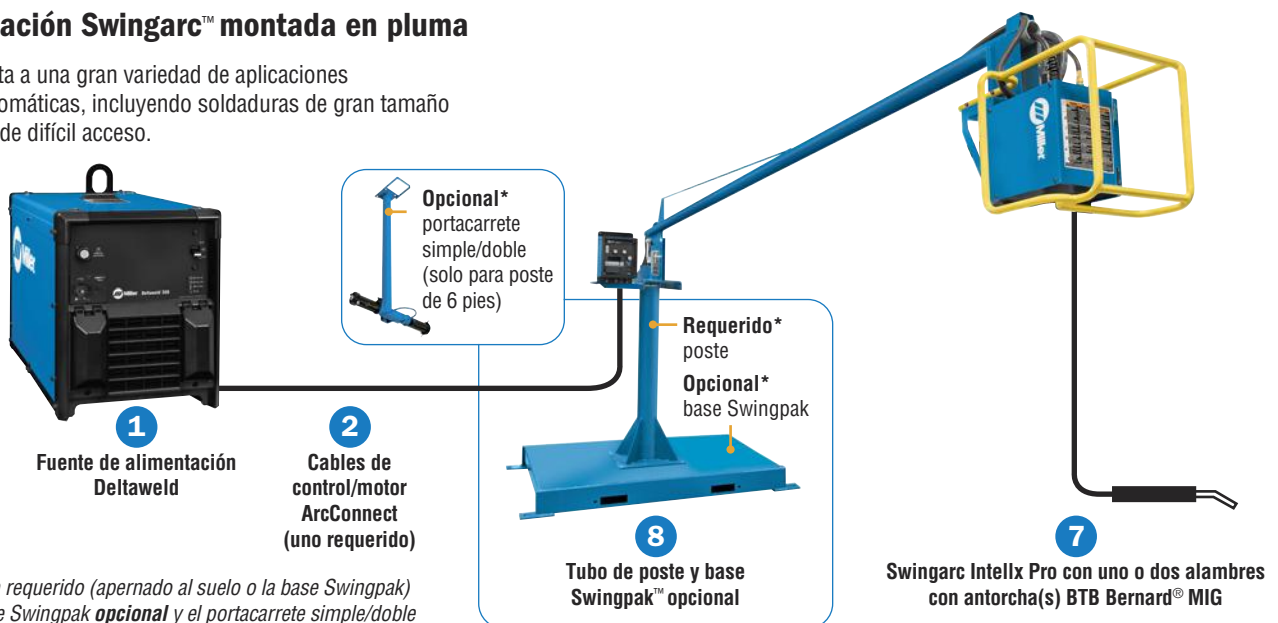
ación Swingarc™ montada en pluma

ta a una gran variedad de aplicaciones omáticas, incluyendo soldaduras de gran tamaño de difícil acceso.

Opcional* portacarrete simple/doble (solo para poste de 6 pies)

Requerido* poste

Opcional* base Swingpak

1
Fuente de alimentación Deltaweld

2
Cables de control/motor ArcConnect (uno requerido)

8
Tubo de poste y base Swingpak™ opcional

7
Swingarc Intellx Pro con uno o dos alambres con antorcha(s) BTB Bernard® MIG

requerido (apernado al suelo o la base Swingpak)
e Swingpak ***opcional*** y el portacarrete simple/doble